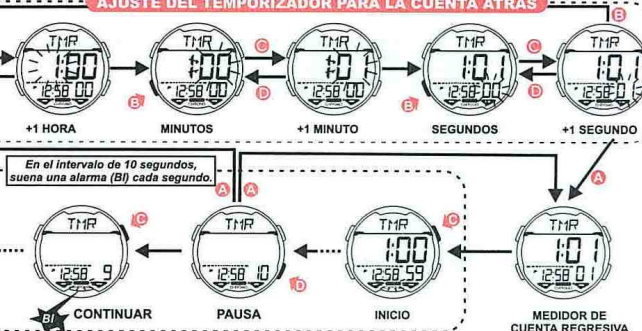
AJUSTE DEL TEMPORIZADOR PARA LA CUENTA ATRÁS

B

TMR 1:00 12:58 00
B
+1 HORA

C
TMR 1:00 12:58 00
D
MINUTOS

TMR 1:0 12:58 00
B
+1 MINUTO

C
TMR 1:0.1 12:58 00
D
SEGUNDOS

TMR 1:0.1 12:58 0
+1 SEGUNDO

En el intervalo de 10 segundos, suena una alarma (BI) cada segundo.

A A

A

TMR 12:58 9
C
BI CONTINUAR

TMR 12:58 10
D
PAUSA

C
TMR 1:00 12:58 59
INICIO

TMR 1:01 12:58 01
MEDIDOR DE CUENTA REGRESIVA